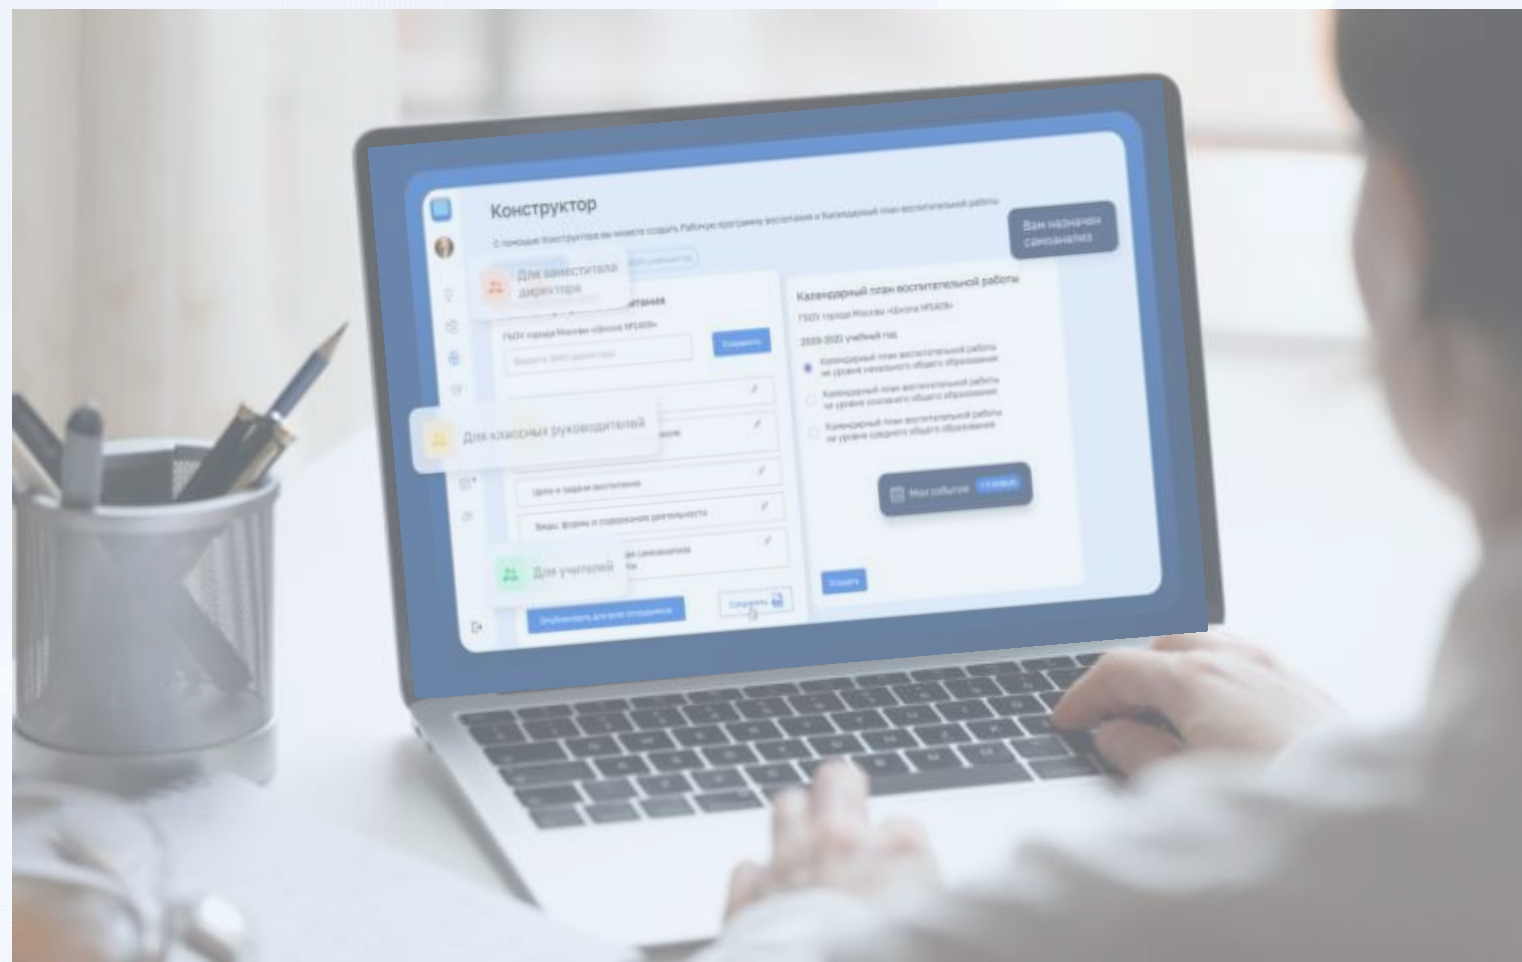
Конструктор

С помощью Конструктора вы можете создать Рабочую программу воспитания и Календарный план воспитательной работы

Вам назначен самоанализ

Для заместителя директора

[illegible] воспитания

ГБОУ города Москвы «Школа №1409»

Выберите ФИО директора

Сохранить

Для классных руководителей

Цели и задачи воспитания

Виды, формы и содержание деятельности

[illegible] самоанализа

Для учителей

Опубликовать для всех сотрудников

Сохранить

Календарный план воспитательной работы

ГБОУ города Москвы «Школа №1409»

2020-2021 учебный год

Календарный план воспитательной работы на уровне начального общего образования

Календарный план воспитательной работы на уровне основного общего образования

Календарный план воспитательной работы на уровне среднего общего образования

Мои события

Создать